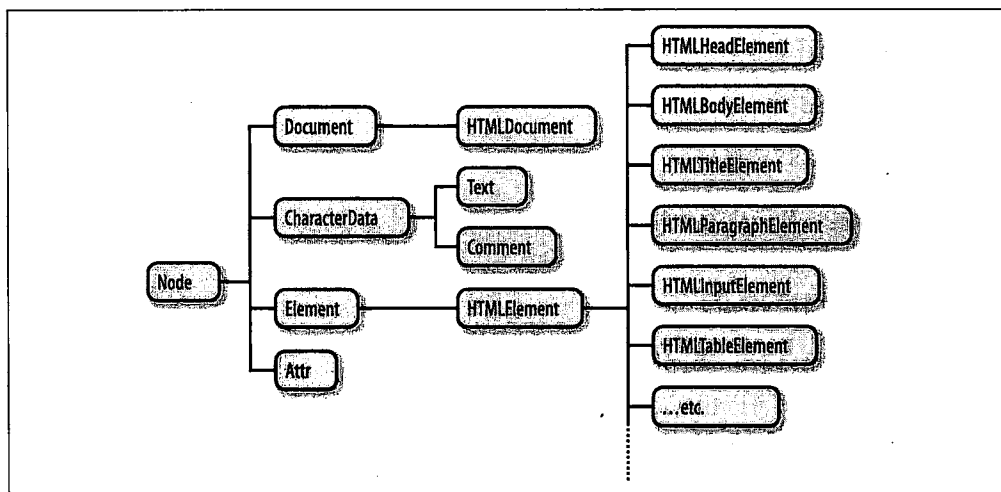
Node

Document

HTMLDocument

CharacterData

Text

Comment

Element

HTMLElement

Attr

HTMLHeadElement

HTMLBodyElement

HTMLTitleElement

HTMLParagraphElement

HTMLInputElement

HTMLTableElement

...etc.